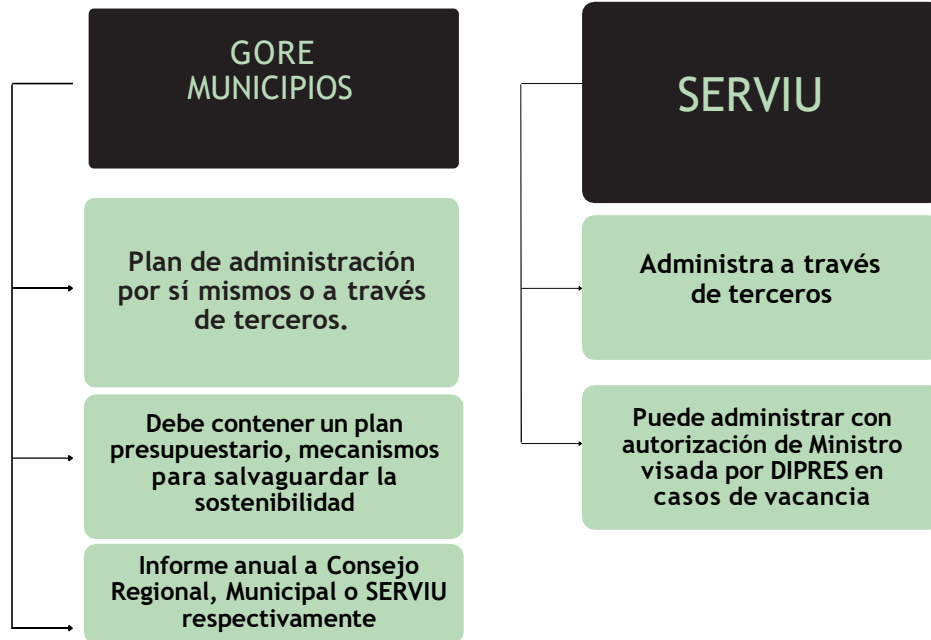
GORE
MUNICIPIOS

Plan de administración por sí mismos o a través de terceros.

Debe contener un plan presupuestario, mecanismos para salvaguardar la sostenibilidad

Informe anual a Consejo Regional, Municipal o SERVIU respectivamente

SERVIU

Administra a través de terceros

Puede administrar con autorización de Ministro visada por DIPRES en casos de vacancia